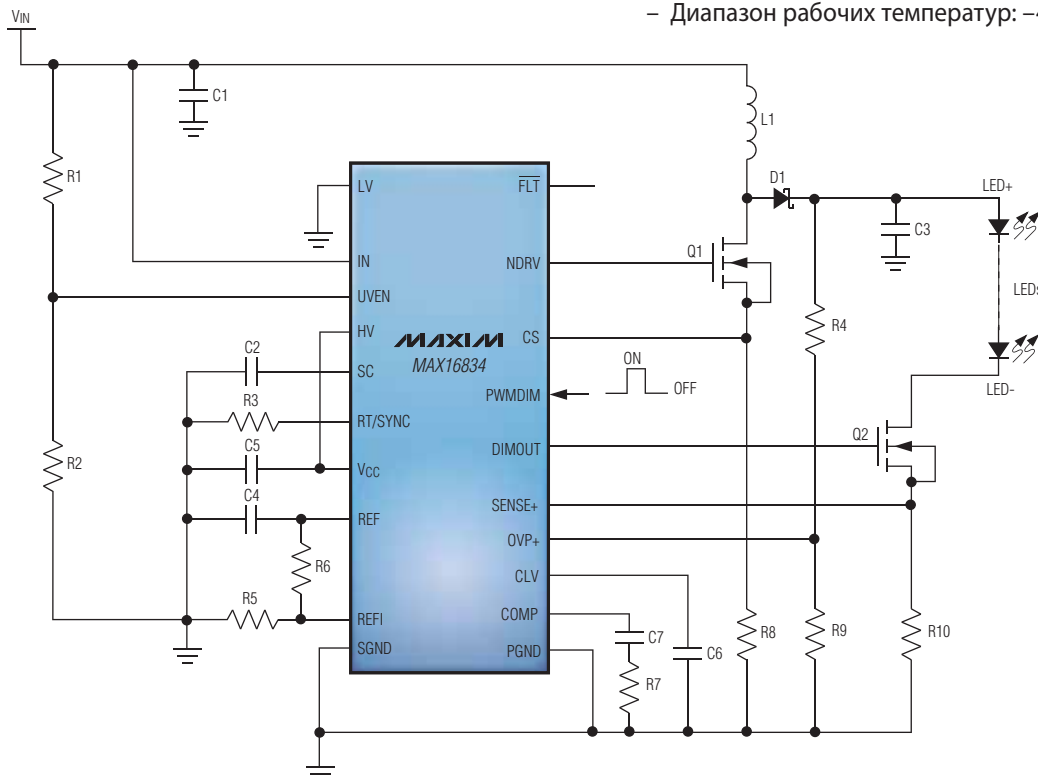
– Диапазон рабочих температур: –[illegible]

$V_{IN}$

C1

L1

R1

LV

$\overline{FLT}$

D1

LED+

C3

IN

NDRV

Q1

UVEN

LEDs

HV

MAXIM

CS

R4

C2

MAX16834

SC

ON

PWMDIM

OFF

LED-

R3

RT/SYNC

C5

DIMOUT

Q2

R2

$V_{CC}$

C4

SENSE+

REF

OVP+

R6

CLV

R5

COMP

REFI

C7

R8

R9

R10

C6

SGND

PGND

R7